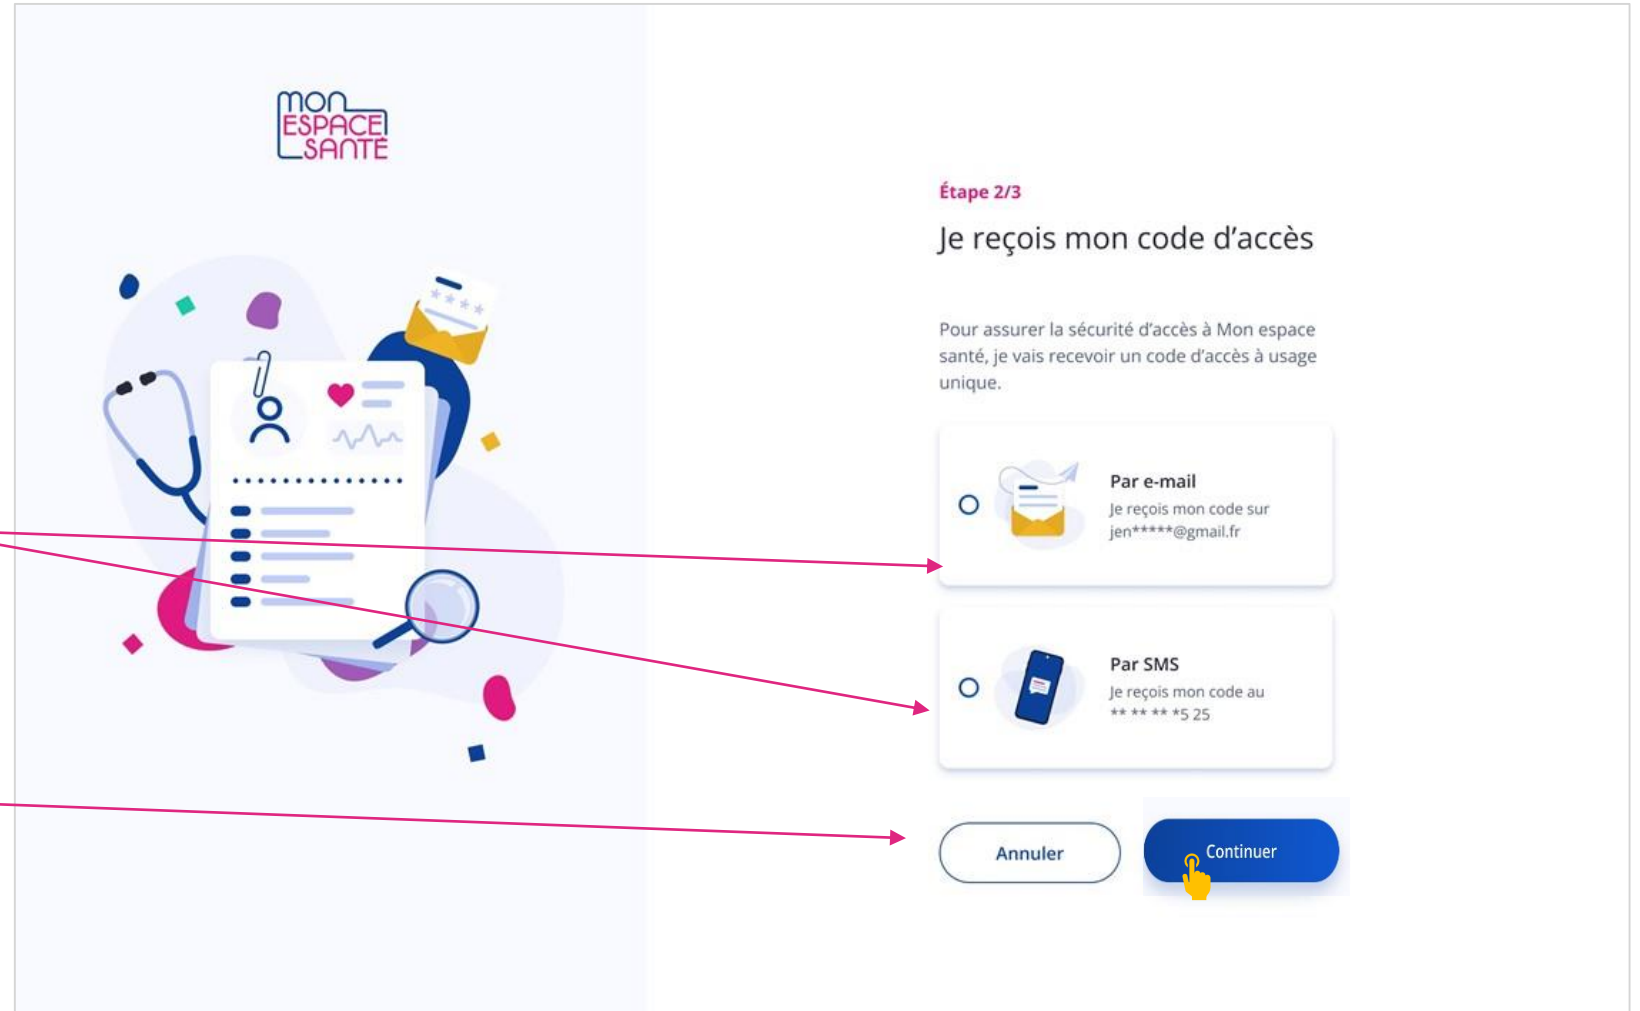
mon ESPACE SANTÉ

Étape 2/3

Je reçois mon code d'accès

Pour assurer la sécurité d'accès à Mon espace santé, je vais recevoir un code d'accès à usage unique.

Par e-mail
Je reçois mon code sur jen*****@gmail.fr

Par SMS
Je reçois mon code au ** ** ** *5 25

Annuler

Continuer